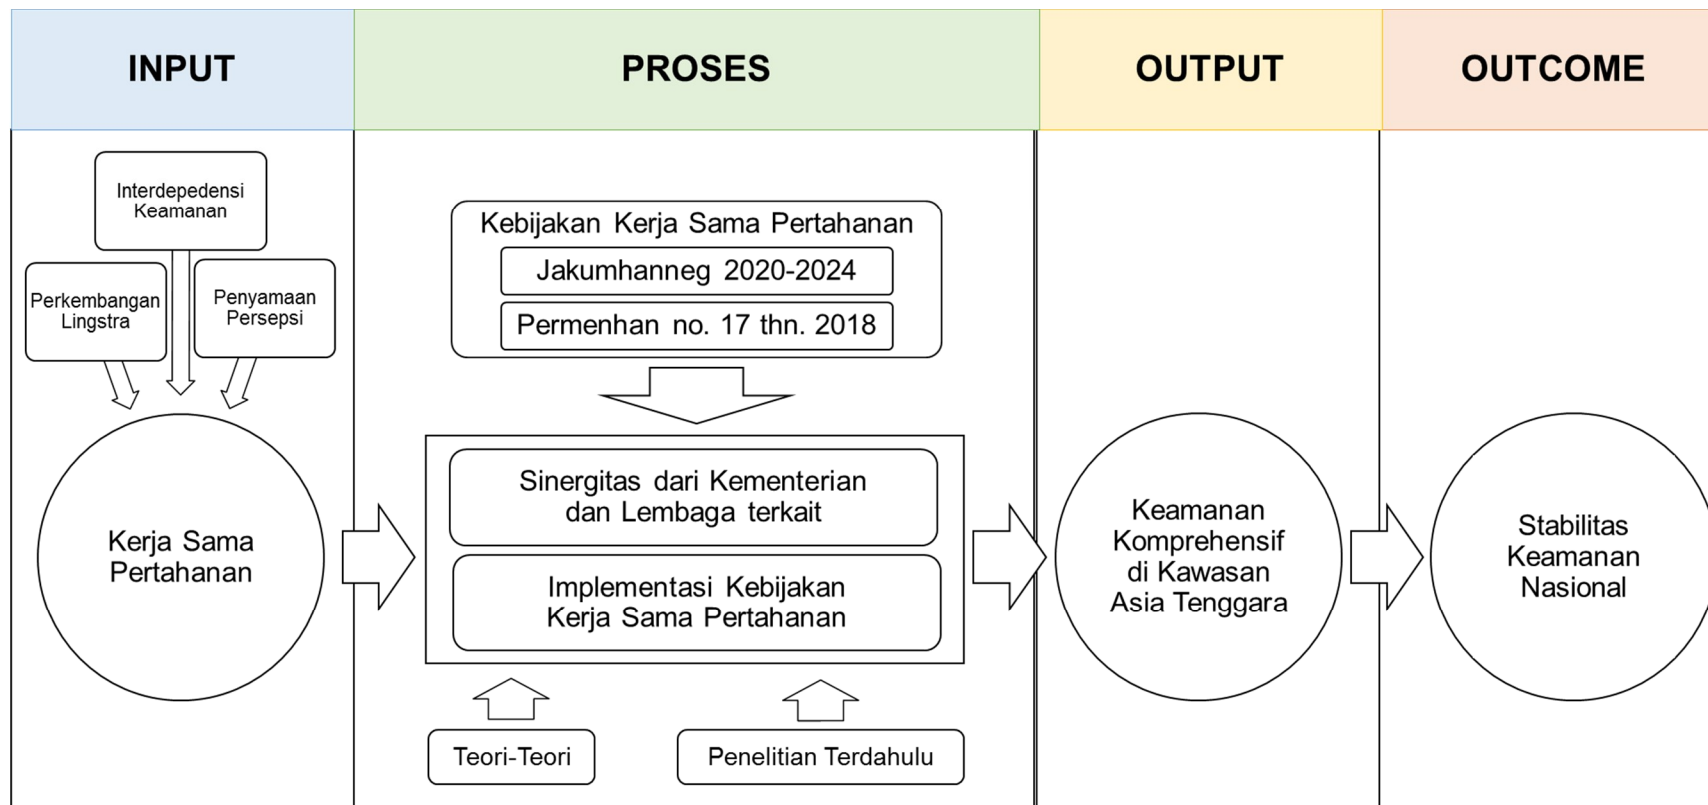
INPUT

PROSES

OUTPUT

OUTCOME

Interdepedensi Keamanan

Perkembangan Lingstra

Penyamaan Persepsi

Kerja Sama Pertahanan

Kebijakan Kerja Sama Pertahanan

Jakumhanneg 2020-2024

Permenhan no. 17 thn. 2018

Sinergitas dari Kementerian dan Lembaga terkait

Implementasi Kebijakan Kerja Sama Pertahanan

Teori-Teori

Penelitian Terdahulu

Keamanan Komprehensif di Kawasan Asia Tenggara

Stabilitas Keamanan Nasional